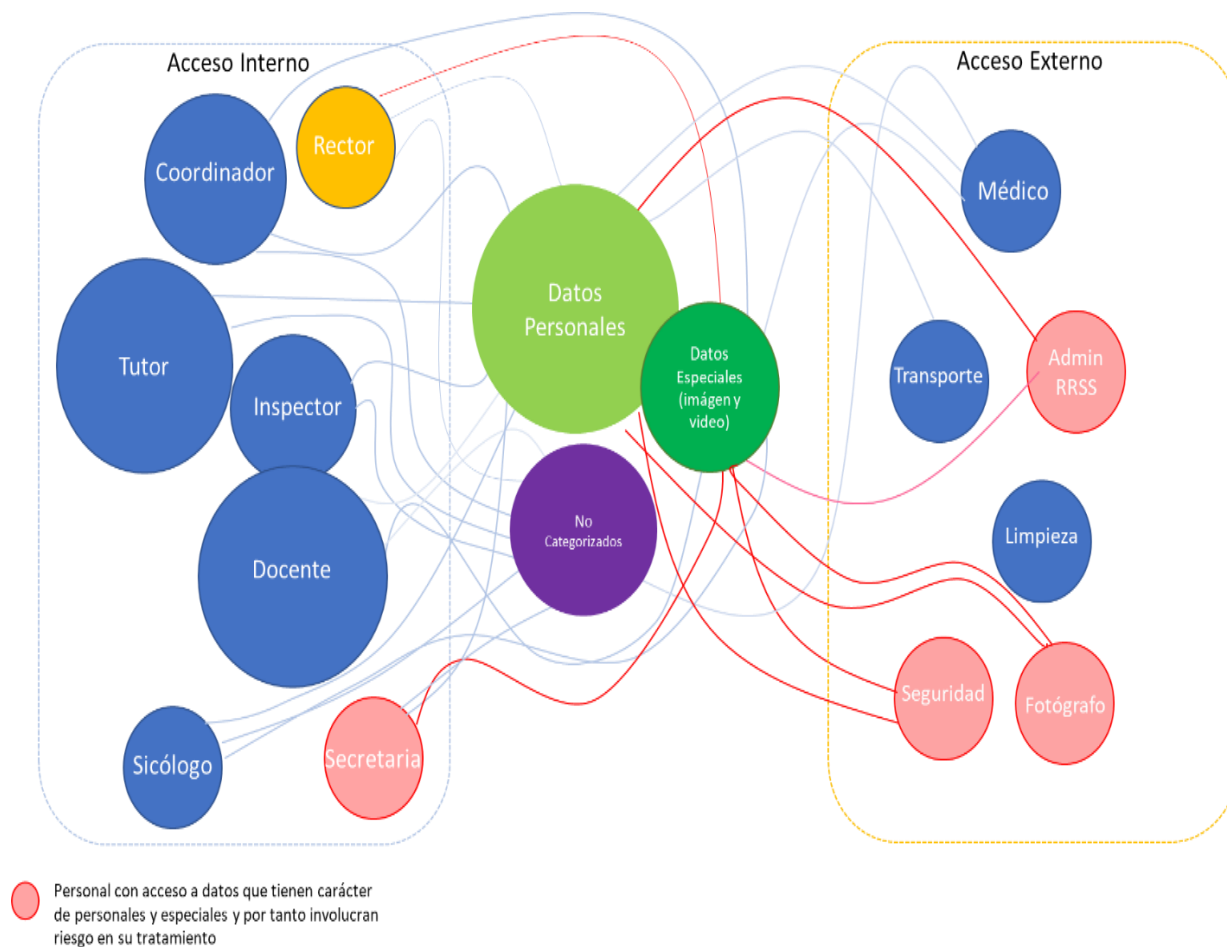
Acceso Interno

Coordinador

Rector

Tutor

Inspector

Docente

Sicólogo

Secretaria

Datos Personales

Datos Especiales (imágen y video)

No Categorizados

Acceso Externo

Médico

Transporte

Admin RRSS

Limpieza

Seguridad

Fotógrafo

Personal con acceso a datos que tienen carácter de personales y especiales y por tanto involucran riesgo en su tratamiento